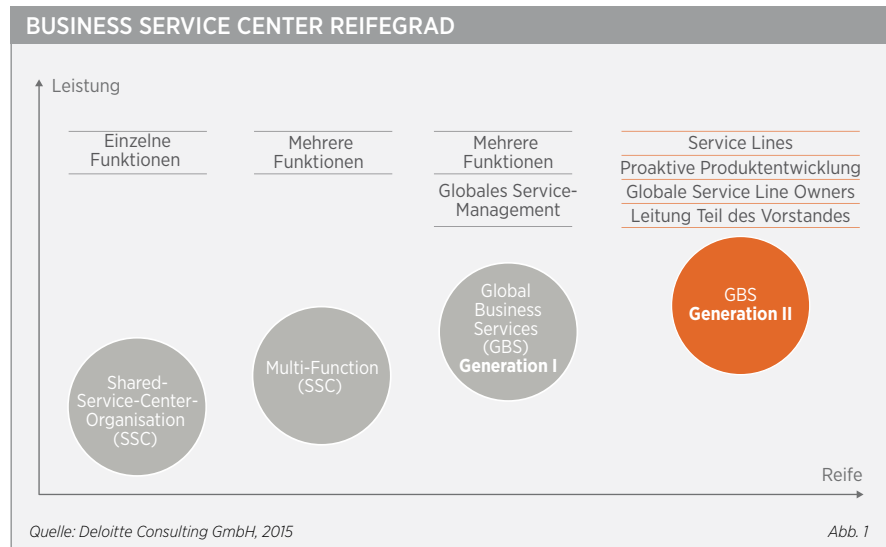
BUSINESS SERVICE CENTER REIFEGRAD

Leistung

Einzelne Funktionen

Mehrere Funktionen

Mehrere Funktionen

Globales Service-Management

Service Lines

Proaktive Produktentwicklung

Globale Service Line Owners

Leitung Teil des Vorstandes

Shared-Service-Center-Organisation (SSC)

Multi-Function (SSC)

Global Business Services (GBS) **Generation I**

GBS **Generation II**

Reife

Quelle: Deloitte Consulting GmbH, 2015

Abb. 1